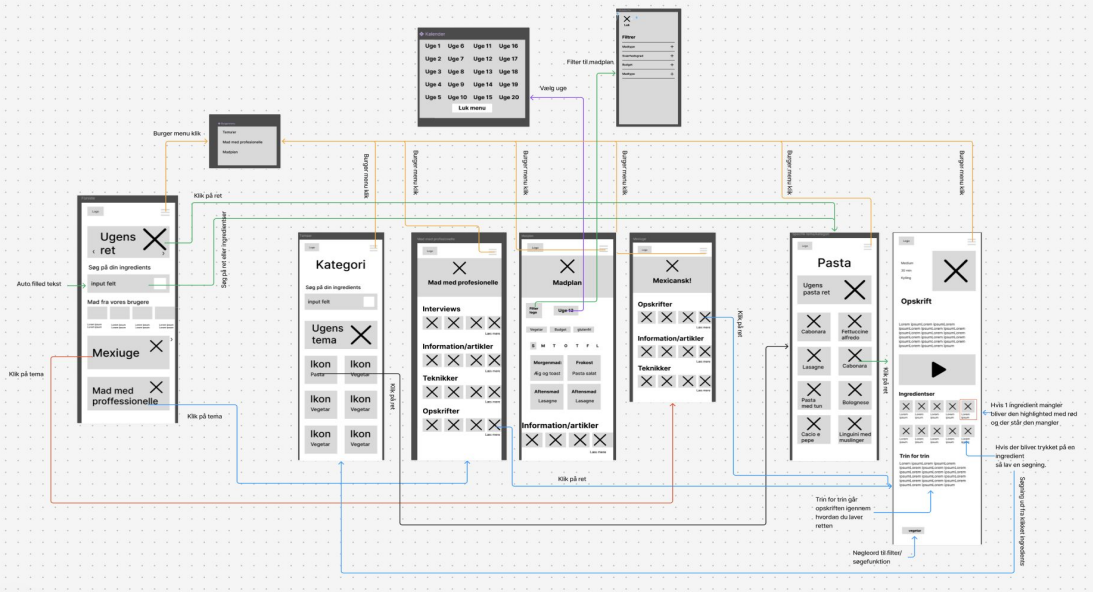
Kalender

| Uge 1 | Uge 6 | Uge 11 | Uge 16 |
|---|---|---|---|
| Uge 2 | Uge 7 | Uge 12 | Uge 17 |
| Uge 3 | Uge 8 | Uge 13 | Uge 18 |
| Uge 4 | Uge 9 | Uge 14 | Uge 19 |
| Uge 5 | Uge 10 | Uge 15 | Uge 20 |

Luk menu

Luk
Filtrer
Madtype
Gourmetgrad
Budget
Madtype

Filter til madplan.

Vælg uge

Burger menu klik

Temaer
Mad med professionelle
Madplan

Burger menu klik
Burger menu klik
Burger menu klik
Burger menu klik
Burger menu klik
Burger menu klik

Klik på ret

Søg på ret eller ingredienser

Logo
Ugens ret
Søg på din ingredients
input felt
Mad fra vores brugere
Mexiuge
Mad med professionelle

Auto filled tekst

Klik på tema

Klik på tema

Logo
Kategori
Søg på din ingredients
input felt
Ugens tema
Ikon
Ikon
Ikon Vegetar
Ikon Vegetar
Ikon Vegetar
Ikon Vegetar

Klik på ret

Mad med profesionelle
Interviews
Læs mere
Information/artikler
Læs mere
Teknikker
Læs mere
Opskrifter
Læs mere

Logo
Madplan
Uge 12
Vegetar
Budget
Glutenfri
S M T O T F L
Morgenmad
Æg og toast
Frokost
Pasta salat
Aftensmad
Lasagne
Aftensmad
Lasagne
Information/artikler
Læs mere

Mexicansk!
Opskrifter
Læs mere
Information/artikler
Læs mere
Teknikker
Læs mere

Klik på ret

Logo
Pasta
Ugens pasta ret
Cabonara
Fettuccine alfredo
Lasagne
Cabonara
Pasta med tun
Bolognese
Cacio e pepe
Linguini med muslinger

Klik på ret

Logo
Opskrift
Ingredientser
Trin for trin

Hvis 1 ingredient mangler bliver den highlighted med rød og der står den mangler

Hvis der bliver trykket på en ingredient så lav en søgning.

Søgning ud fra klikket ingredients

Klik på ret

Trin for trin går opskriften igennem hvordan du laver retten

Nøgleord til filter/ søgefunktion